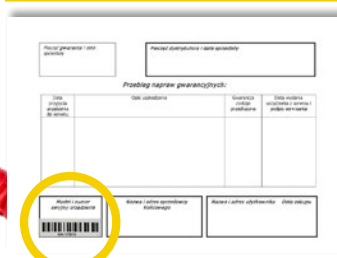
Pieczęć gwaranta i data sprzedaży

Pieczęć dystrybutora i data sprzedaży

Przebieg napraw gwarancyjnych:

| Data przyjęcia urządzenia do serwisu | Opis uszkodzenia | Gwarancja zostaje przedłużona | Data wydania urządzenia z serwisu i podpis serwisanta |
|---|---|---|---|
| | | | |

Model i numer seryjny urządzenia

Nazwa i adres sprzedawcy końcowego

Nazwa i adres użytkownika Data zakupu